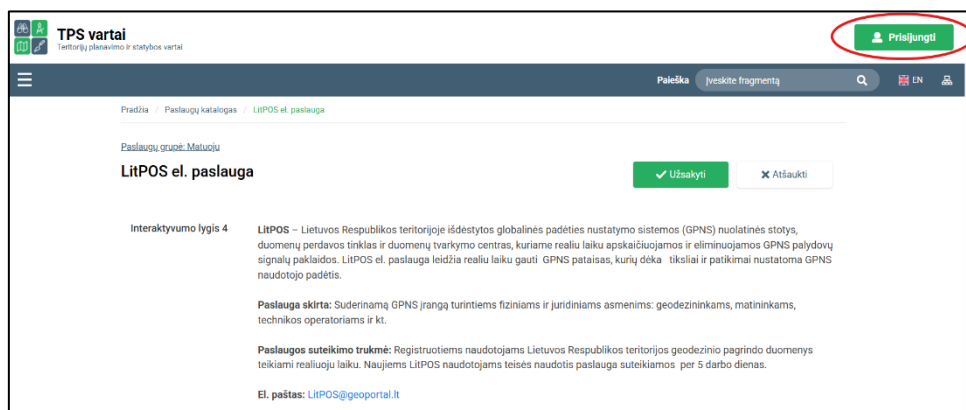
TPS vartai
Teritorijų planavimo ir statybos vartai

Prisijungti

Paieška Įveskite fragmentą EN

Pradžia / Paslaugų katalogas / LitPOS el. paslauga

Paslaugų grupė: Matuoju

LitPOS el. paslauga

Užsakyti
Atšaukti

Interaktyvumo lygis 4

LitPOS – Lietuvos Respublikos teritorijoje išdėstytos globalinės padėties nustatymo sistemos (GPNS) nuolatinės stotys, duomenų perdavos tinklas ir duomenų tvarkymo centras, kuriame realiu laiku apskaičiuojamos ir eliminuojamos GPNS palydovų signalų paklaidos. LitPOS el. paslauga leidžia realiu laiku gauti GPNS pataisas, kurių dėka tiksliai ir patikimai nustatoma GPNS naudotojo padėtis.

Paslauga skirta: Suderinamą GPNS įrangą turintiems fiziniams ir juridiniams asmenims: geodezininkams, matininkams, technikos operatoriams ir kt.

Paslaugos suteikimo trukmė: Registruotiems naudotojams Lietuvos Respublikos teritorijos geodezinio pagrindo duomenys teikiami realiuoju laiku. Naujiems LitPOS naudotojams teisės naudotis paslauga suteikiamos per 5 darbo dienas.

El. paštas: LitPOS@geoportal.lt